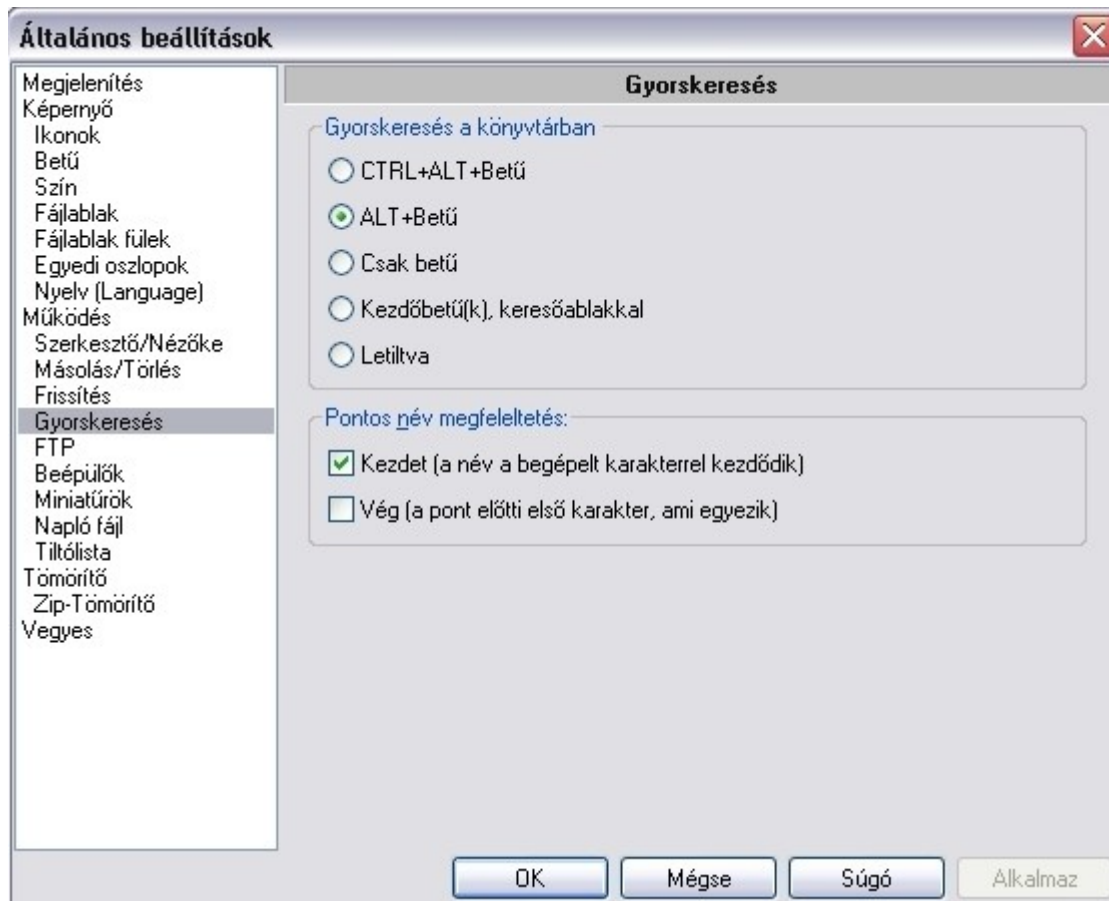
Általános beállítások

Megjelenítés
Képernyő
Ikonok
Betű
Szín
Fájlablak
Fájlablak fülek
Egyedi oszlopok
Nyelv (Language)
Működés
Szerkesztő/Nézőke
Másolás/Törlés
Frissítés
Gyorskeresés
FTP
Beépülők
Miniatűrök
Napló fájl
Tiltólista
Tömörítő
Zip-Tömörítő
Vegyes

Gyorskeresés

Gyorskeresés a könyvtárban
CTRL+ALT+Betű
ALT+Betű
Csak betű
Kezdőbetű(k), keresőablakkal
Letiltva

Pontos név megfeleltetés:
Kezdet (a név a begépelt karakterrel kezdődik)
Vég (a pont előtti első karakter, ami egyezik)

OK
Mégse
Súgó
Alkalmaz